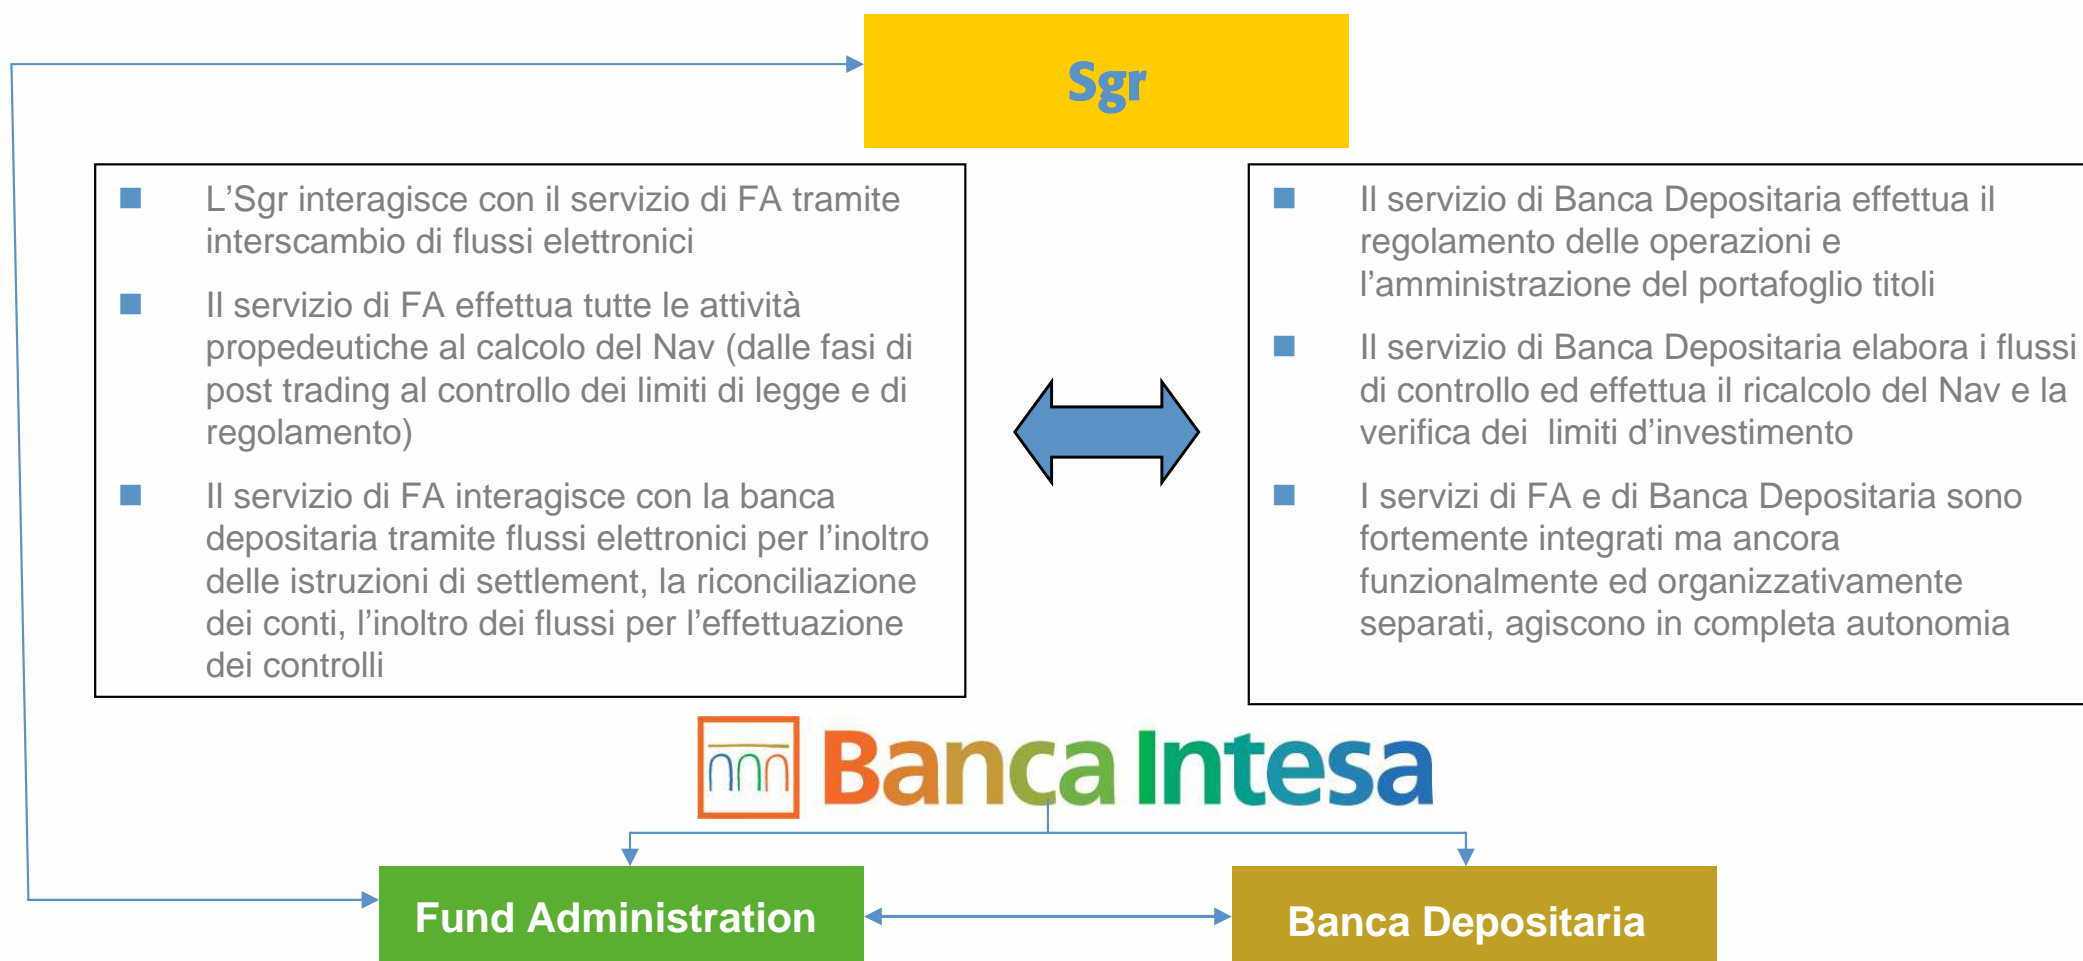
Sgr

L’Sgr interagisce con il servizio di FA tramite interscambio di flussi elettronici

Il servizio di FA effettua tutte le attività propedeutiche al calcolo del Nav (dalle fasi di post trading al controllo dei limiti di legge e di regolamento)

Il servizio di FA interagisce con la banca depositaria tramite flussi elettronici per l’inoltro delle istruzioni di settlement, la riconciliazione dei conti, l’inoltro dei flussi per l’effettuazione dei controlli

Il servizio di Banca Depositaria effettua il regolamento delle operazioni e l’amministrazione del portafoglio titoli

Il servizio di Banca Depositaria elabora i flussi di controllo ed effettua il ricalcolo del Nav e la verifica dei limiti d’investimento

I servizi di FA e di Banca Depositaria sono fortemente integrati ma ancora funzionalmente ed organizzativamente separati, agiscono in completa autonomia

Banca Intesa

Fund Administration

Banca Depositaria